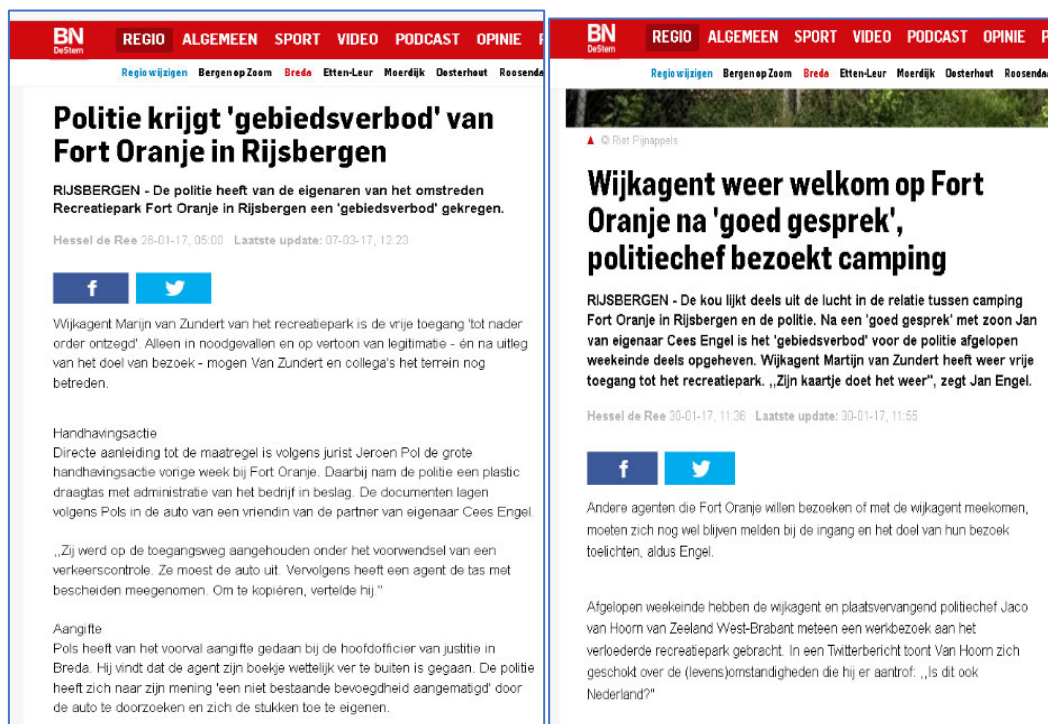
BN DeStem REGIO ALGEMEEN SPORT VIDEO PODCAST OPINIE P

Regio wijzigen Bergen op Zoom Breda Etten-Leur Moerdijk Oosterhout Roosenda

Politie krijgt 'gebiedsverbod' van Fort Oranje in Rijsbergen

RIJSBERGEN - De politie heeft van de eigenaren van het omstreden Recreatiepark Fort Oranje in Rijsbergen een 'gebiedsverbod' gekregen.

Hessel de Ree 28-01-17, 05:00 Laatste update: 07-03-17, 12:23

Wijkagent Marijn van Zundert van het recreatiepark is de vrije toegang 'tot nader order ontzegd'. Alleen in noodgevallen en op vertoon van legitimatie - én na uitleg van het doel van bezoek - mogen Van Zundert en collega's het terrein nog betreden.

Handhavingsactie
Directe aanleiding tot de maatregel is volgens jurist Jeroen Pol de grote handhavingsactie vorige week bij Fort Oranje. Daarbij nam de politie een plastic draagtas met administratie van het bedrijf in beslag. De documenten lagen volgens Pols in de auto van een vriendin van de partner van eigenaar Cees Engel.

,,Zij werd op de toegangsweg aangehouden onder het voorwendsel van een verkeerscontrole. Ze moest de auto uit. Vervolgens heeft een agent de tas met bescheiden meegenomen. Om te kopiëren, vertelde hij."

Aangifte
Pols heeft van het voorval aangifte gedaan bij de hoofdofficier van justitie in Breda. Hij vindt dat de agent zijn boekje wettelijk ver te buiten is gegaan. De politie heeft zich naar zijn mening 'een niet bestaande bevoegdheid aangematigd' door de auto te doorzoeken en zich de stukken toe te eigenen.

BN DeStem REGIO ALGEMEEN SPORT VIDEO PODCAST OPINIE P

Regio wijzigen Bergen op Zoom Breda Etten-Leur Moerdijk Oosterhout Roosenda

© Riet Pijnappels

Wijkagent weer welkom op Fort Oranje na 'goed gesprek', politiechef bezoekt camping

RIJSBERGEN - De kou lijkt deels uit de lucht in de relatie tussen camping Fort Oranje in Rijsbergen en de politie. Na een 'goed gesprek' met zoon Jan van eigenaar Cees Engel is het 'gebiedsverbod' voor de politie afgelopen weekeinde deels opgeheven. Wijkagent Martijn van Zundert heeft weer vrije toegang tot het recreatiepark. ,,Zijn kaartje doet het weer", zegt Jan Engel.

Hessel de Ree 30-01-17, 11:36 Laatste update: 30-01-17, 11:55

Andere agenten die Fort Oranje willen bezoeken of met de wijkagent meekomen, moeten zich nog wel blijven melden bij de ingang en het doel van hun bezoek toelichten, aldus Engel.

Afgelopen weekeinde hebben de wijkagent en plaatsvervangend politiechef Jaco van Hoorn van Zeeland West-Brabant meteen een werkbezoek aan het verloederde recreatiepark gebracht. In een Twitterbericht toont Van Hoorn zich geschokt over de (levens)omstandigheden die hij er aantrof: ,,Is dit ook Nederland?"